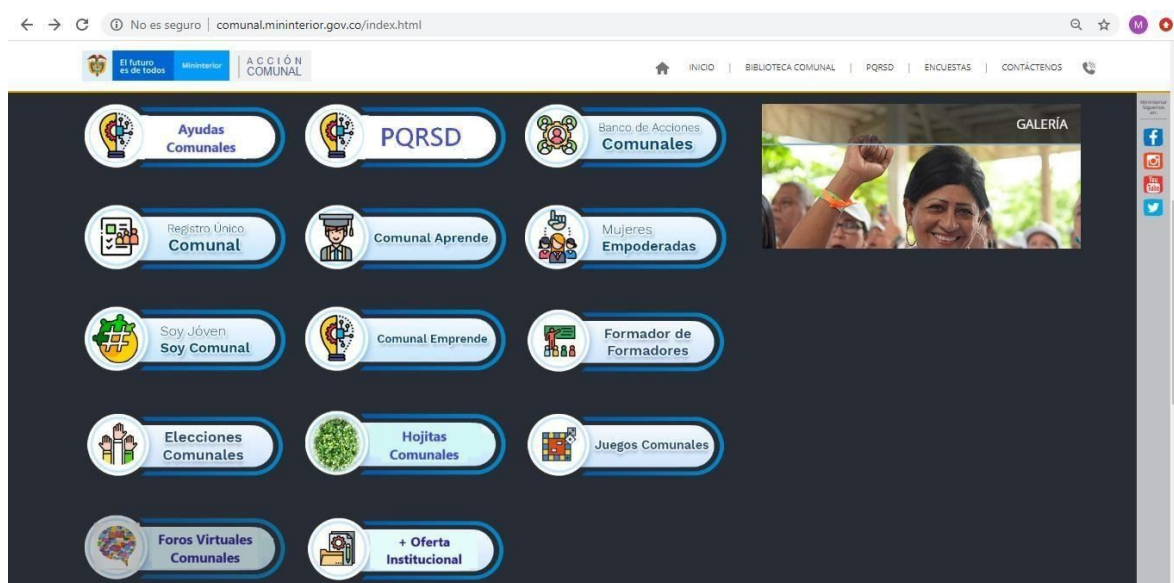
No es seguro | comunal.mininterior.gov.co/index.html

El futuro es de todos | Mininterior | ACCIÓN COMUNAL

INICIO | BIBLIOTECA COMUNAL | PQRSD | ENCUESTAS | CONTÁCTENOS

Ayudas Comunales

PQRSD

Banco de Acciones Comunales

GALERÍA

Registro Único Comunal

Comunal Aprende

Mujeres Empoderadas

Soy Jóven Soy Comunal

Comunal Emprende

Formador de Formadores

Elecciones Comunales

Hojitas Comunales

Juegos Comunales

Foros Virtuales Comunales

+ Oferta Institucional